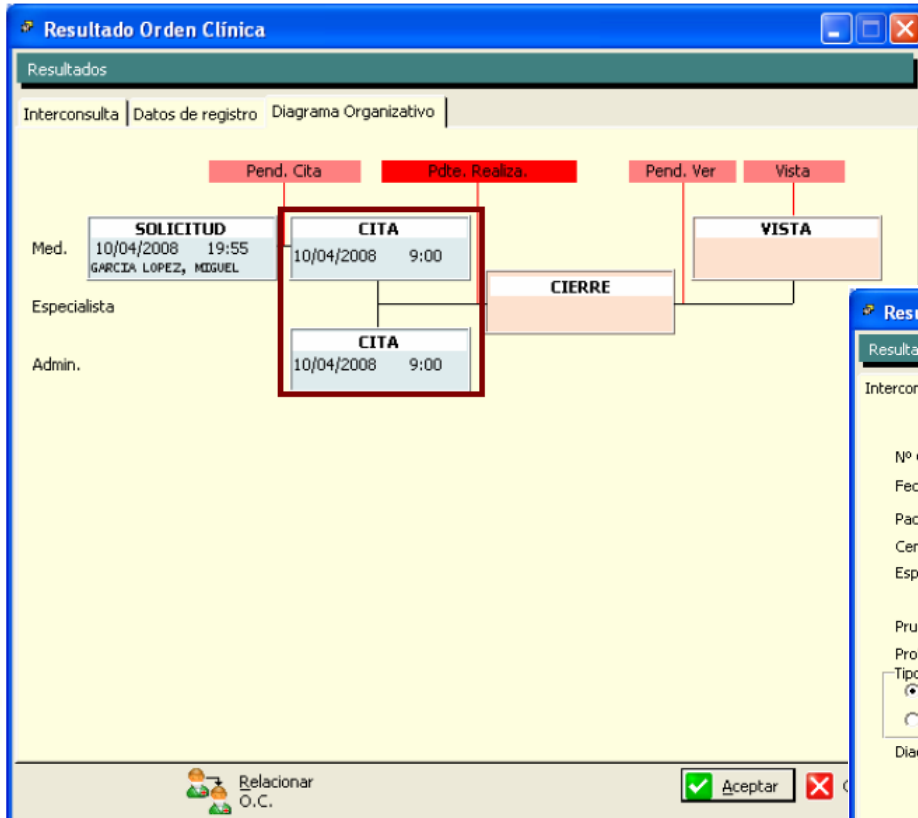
Resultado Orden Clínica

Resultados

Interconsulta | Datos de registro | Diagrama Organizativo

Pend. Cita | Pdte. Realiza. | Pend. Ver | Vista

Med.

SOLICITUD
10/04/2008 19:55
GARCIA LOPEZ, MIGUEL

CITA
10/04/2008 9:00

VISTA

Especialista

CIERRE

Admin.

CITA
10/04/2008 9:00

Resu
Resulta
Intercon
Nº
Fec
Pac
Cen
Esp
Pru
Pro
Tipo
Diac

Relacionar O.C.

Aceptar